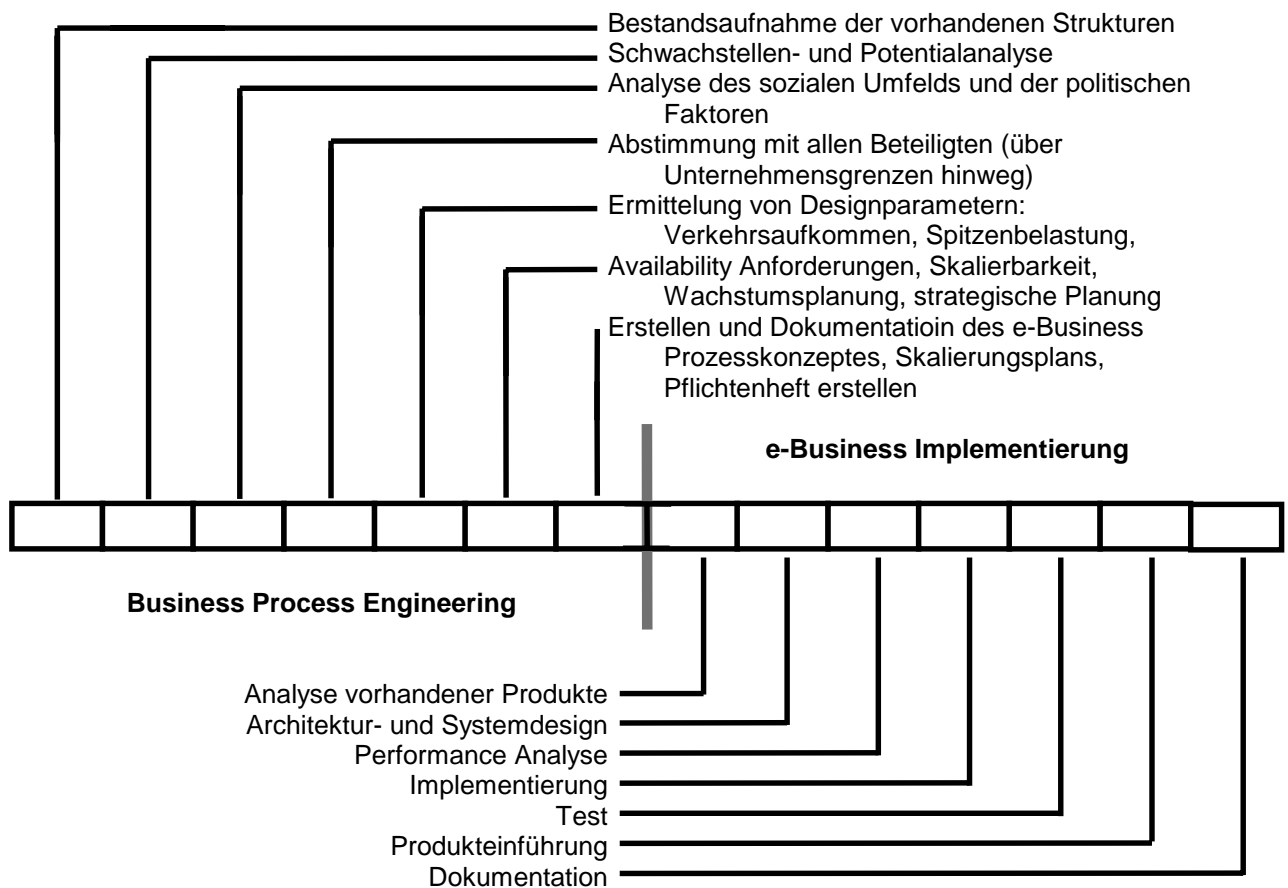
Bestandsaufnahme der vorhandenen Strukturen
Schwachstellen- und Potentialanalyse
Analyse des sozialen Umfelds und der politischen Faktoren
Abstimmung mit allen Beteiligten (über Unternehmensgrenzen hinweg)
Ermittelung von Designparametern: Verkehrsaufkommen, Spitzenbelastung,
Availability Anforderungen, Skalierbarkeit, Wachstumsplanung, strategische Planung
Erstellen und Dokumentatioin des e-Business Prozesskonzeptes, Skalierungsplans, Pflichtenheft erstellen

e-Business Implementierung

Business Process Engineering

Analyse vorhandener Produkte
Architektur- und Systemdesign
Performance Analyse
Implementierung
Test
Produkteinführung
Dokumentation